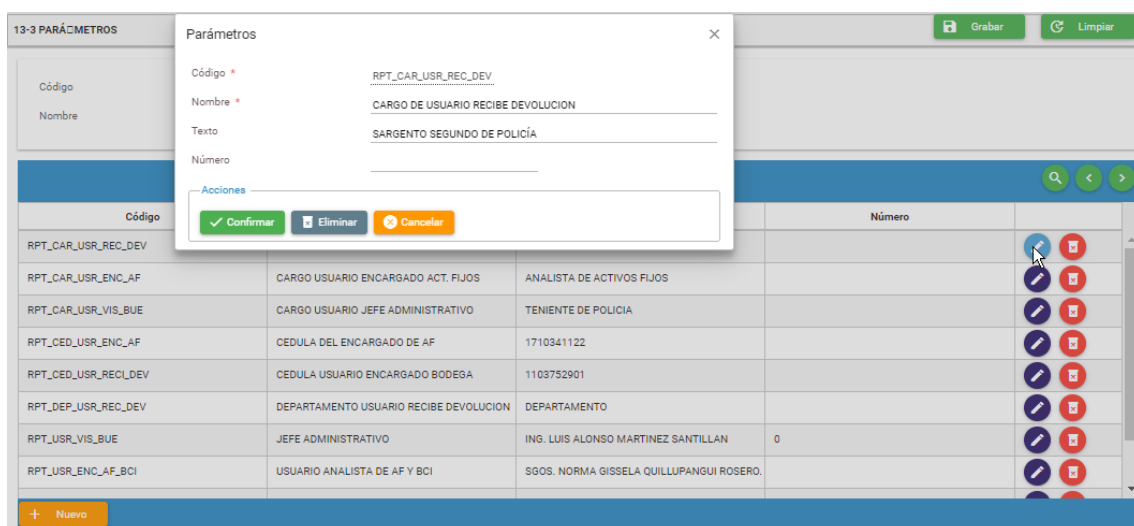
13-3 PARÁMETROS

Grabar
Limpiar

Código
Nombre

Parámetros

Código *
RPT_CAR_USR_REC_DEV
Nombre *
CARGO DE USUARIO RECIBE DEVOLUCION
Texto
SARGENTO SEGUNDO DE POLICÍA
Número

Acciones
Confirmar
Eliminar
Cancelar

| Código | | | Número | |
|---|---|---|---|---|
| RPT_CAR_USR_REC_DEV | | | | |
| RPT_CAR_USR_ENC_AF | CARGO USUARIO ENCARGADO ACT. FIJOS | ANALISTA DE ACTIVOS FIJOS | | |
| RPT_CAR_USR_VIS_BUE | CARGO USUARIO JEFE ADMINISTRATIVO | TENIENTE DE POLICIA | | |
| RPT_CED_USR_ENC_AF | CEDULA DEL ENCARGADO DE AF | 1710341122 | | |
| RPT_CED_USR_RECI_DEV | CEDULA USUARIO ENCARGADO BODEGA | 1103752901 | | |
| RPT_DEP_USR_REC_DEV | DEPARTAMENTO USUARIO RECIBE DEVOLUCION | DEPARTAMENTO | | |
| RPT_USR_VIS_BUE | JEFE ADMINISTRATIVO | ING. LUIS ALONSO MARTINEZ SANTILLAN | 0 | |
| RPT_USR_ENC_AF_BCI | USUARIO ANALISTA DE AF Y BCI | SGOS. NORMA GISSELA QUILLUPANGUI ROSERO. | | |

Nuevo